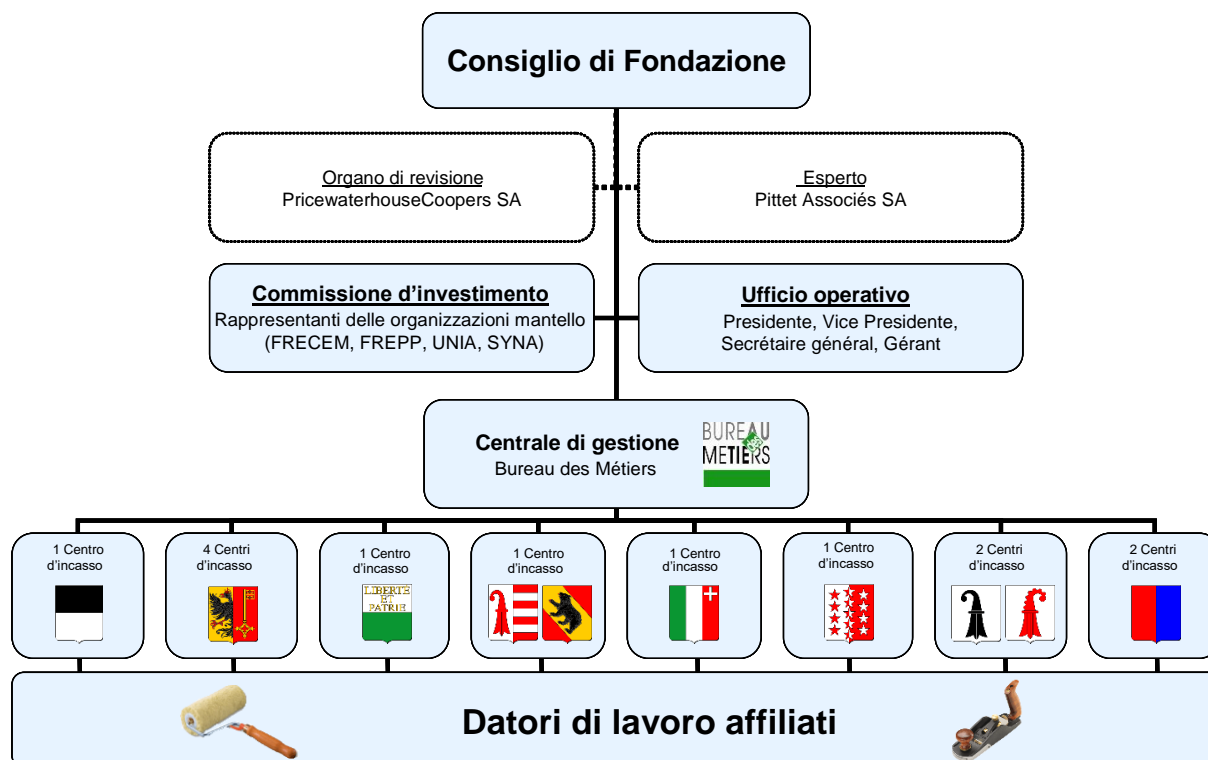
Consiglio di Fondazione

Organo di revisione
PricewaterhouseCoopers SA

Esperto
Pittet Associés SA

Commissione d'investimento
Rappresentanti delle organizzazioni mantello (FRECEM, FREPP, UNIA, SYNA)

Ufficio operativo
Presidente, Vice Presidente, Secrétaire général, Gérant

Centrale di gestione
Bureau des Métiers

BUREAU METIERS

1 Centro d'incasso

4 Centri d'incasso

1 Centro d'incasso

LIBERTE ET PATRIE

1 Centro d'incasso

1 Centro d'incasso

1 Centro d'incasso

2 Centri d'incasso

2 Centri d'incasso

Datori di lavoro affiliati